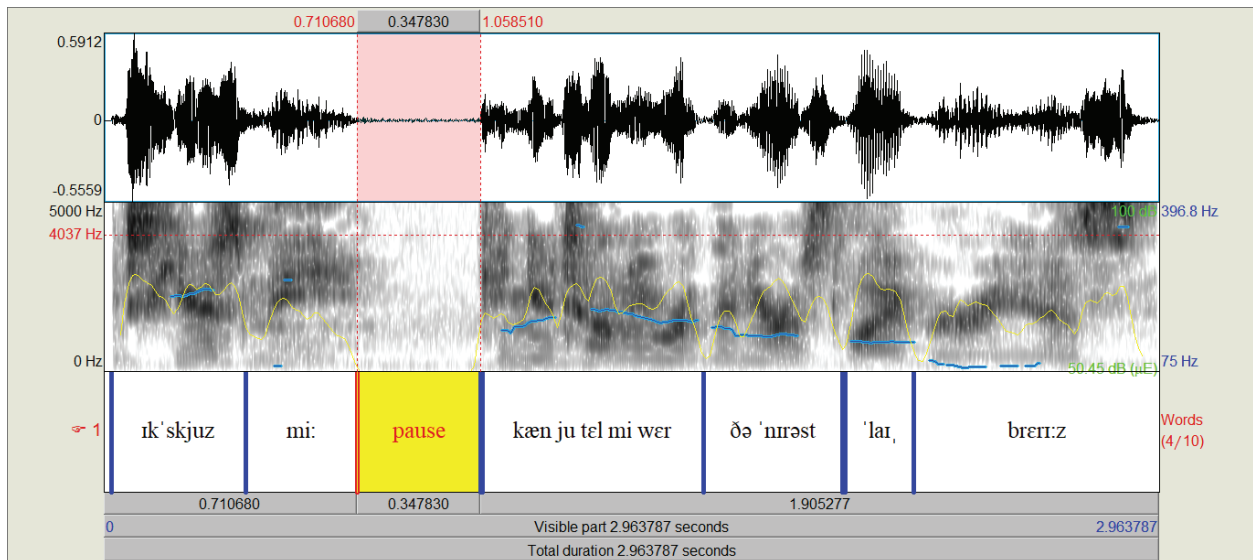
0.710680 0.347830 1.058510

0.5912

0

-0.5559

5000 Hz

4037 Hz

0 Hz

100 dB 396.8 Hz

50.45 dB (μE) 75 Hz

1

| ɪkˈskjuz | mi: | pause | kæn ju tɛl mi wɛr | ðə ˈnɪrəst | ˈlaɪˌ | brɛrɪ:z |
|---|---|---|---|---|---|---|

Words (4/10)

0.710680 0.347830 1.905277

0 Visible part 2.963787 seconds 2.963787

Total duration 2.963787 seconds